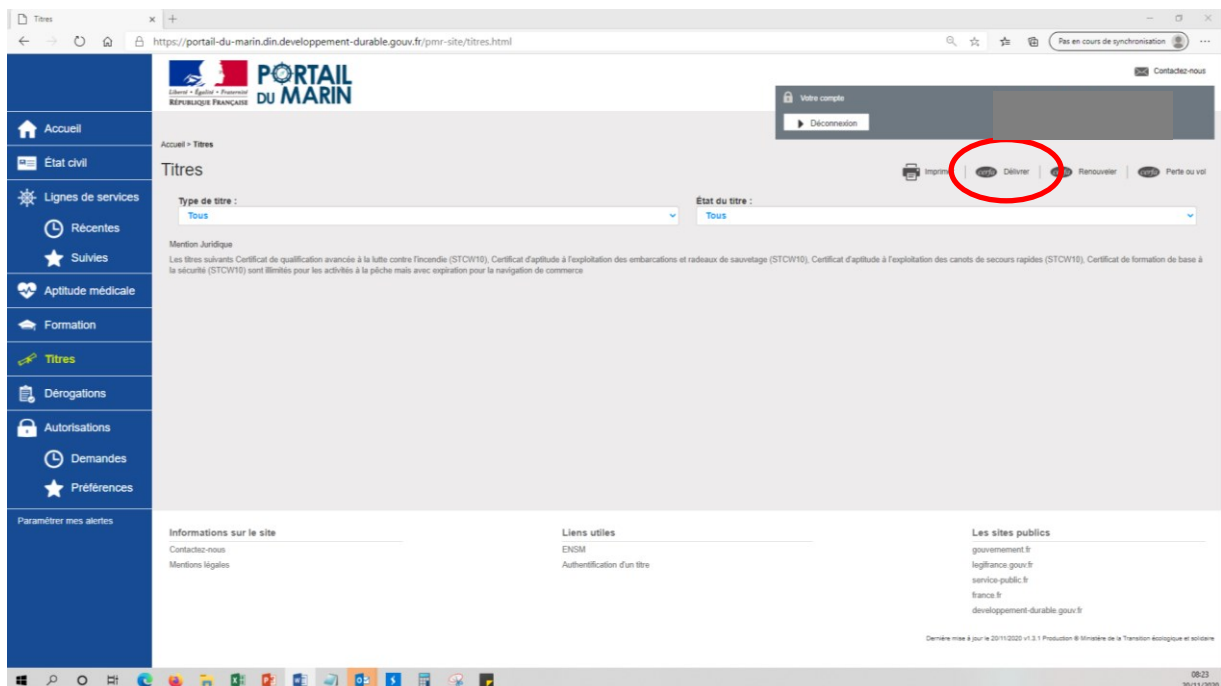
Titres

https://portail-du-marin.din.developpement-durable.gouv.fr/pmr-site/titres.html

Pas en cours de synchronisation

Liberté • Égalité • Fraternité
RÉPUBLIQUE FRANÇAISE

PORTAIL DU MARIN

Contactez-nous

Votre compte

Déconnexion

Accueil

État civil

Lignes de services

Récentes

Suivies

Aptitude médicale

Formation

Titres

Dérogations

Autorisations

Demandes

Préférences

Paramétrer mes alertes

Accueil > Titres

Titres

Imprimer | cerfa Délivrer | cerfa Renouveler | cerfa Perte ou vol

Type de titre :
Tous

État du titre :
Tous

Mention Juridique

Les titres suivants Certificat de qualification avancée à la lutte contre l'incendie (STCW10), Certificat d'aptitude à l'exploitation des embarcations et radeaux de sauvetage (STCW10), Certificat d'aptitude à l'exploitation des canots de secours rapides (STCW10), Certificat de formation de base à la sécurité (STCW10) sont illimités pour les activités à la pêche mais avec expiration pour la navigation de commerce

Informations sur le site
Contactez-nous
Mentions légales

Liens utiles
ENSM
Authentification d'un titre

Les sites publics
gouvernement.fr
legifrance.gouv.fr
service-public.fr
france.fr
developpement-durable.gouv.fr

Dernière mise à jour le 20/11/2020 v1.3.1 Production © Ministère de la Transition écologique et solidaire

08:23
20/11/2020